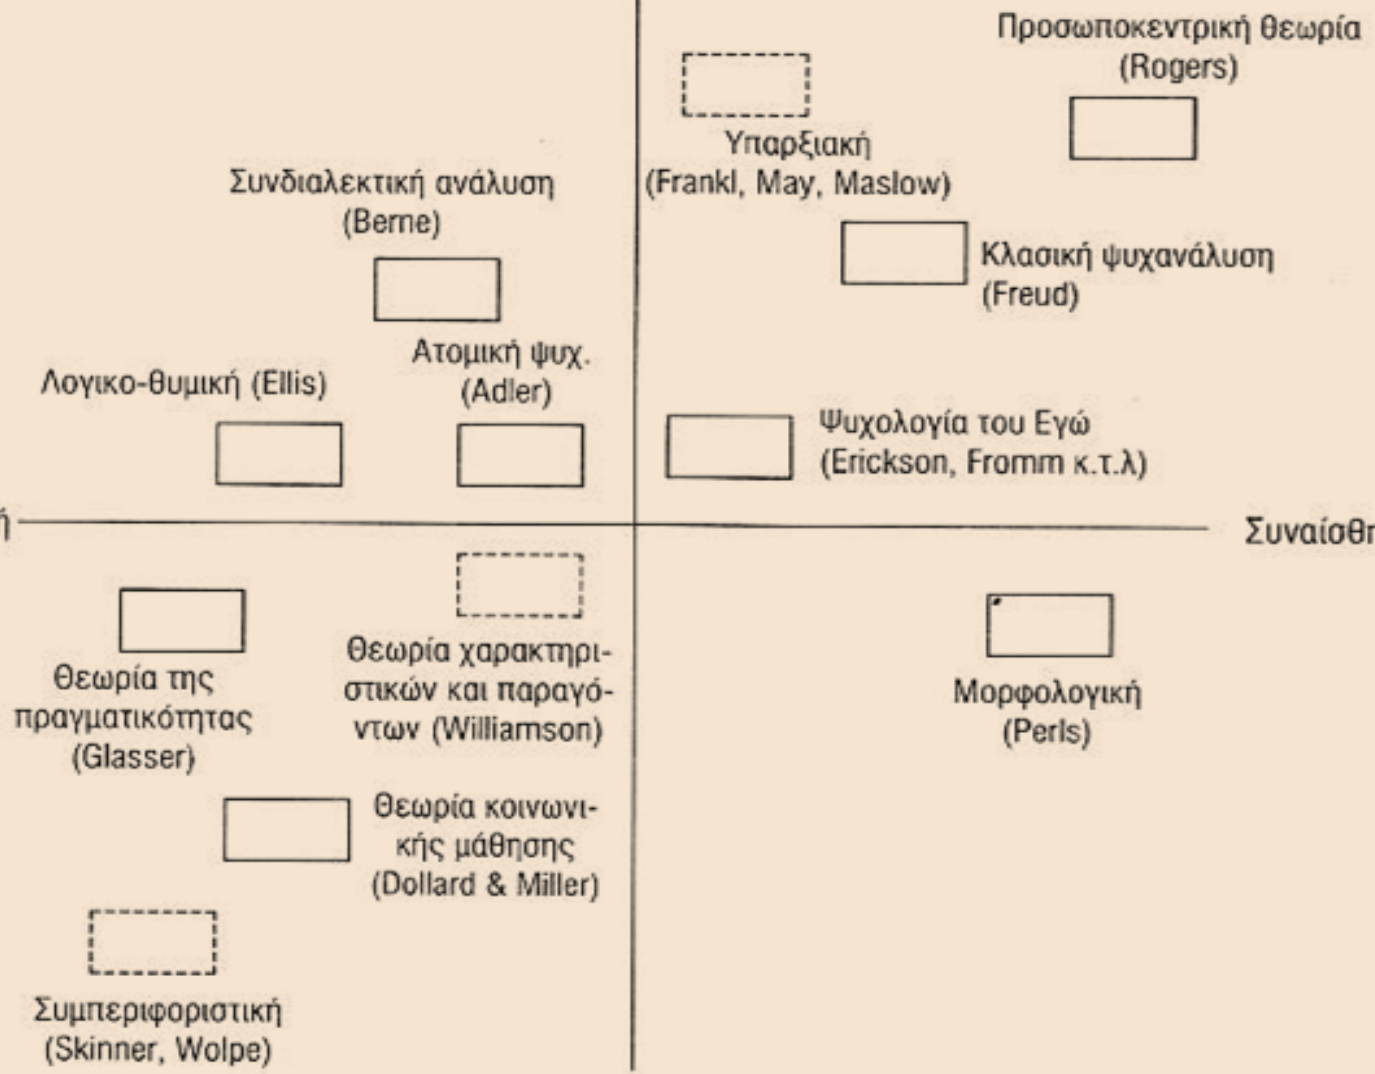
Προσωποκεντρική θεωρία (Rogers)

Υπαρξιακή (Frankl, May, Maslow)

Συνδιαλεκτική ανάλυση (Berne)

Κλασική ψυχανάλυση (Freud)

Ατομική ψυχ. (Adler)

Λογικο-θυμική (Ellis)

Ψυχολογία του Εγώ (Erickson, Fromm κ.τ.λ)

ή

Συναίσθη

Θεωρία της πραγματικότητας (Glasser)

Θεωρία χαρακτηριστικών και παραγόντων (Williamson)

Μορφολογική (Perls)

Θεωρία κοινωνικής μάθησης (Dollard & Miller)

Συμπεριφοριστική (Skinner, Wolpe)